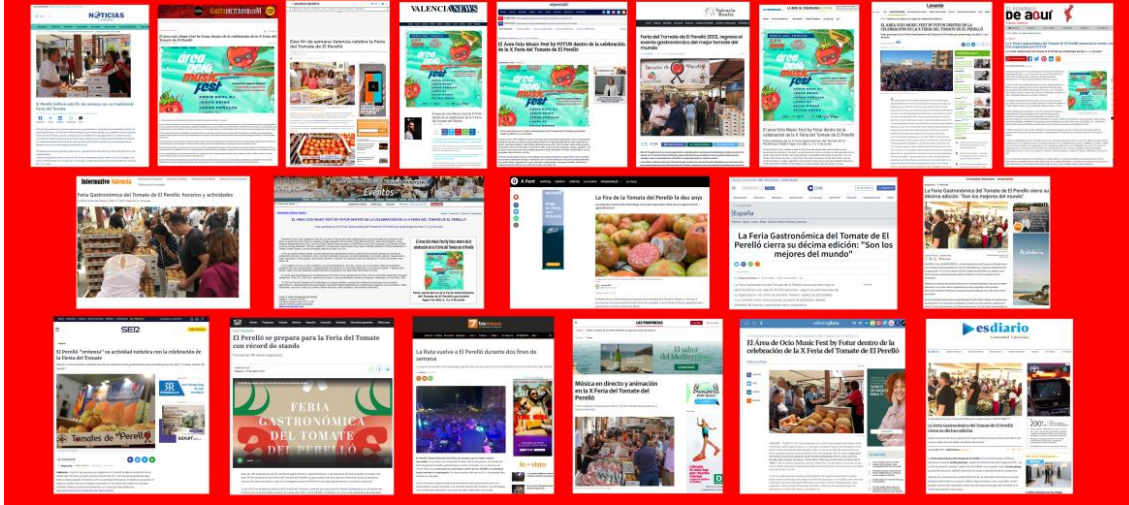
NOTICIAS

El Perelló celebra este fin de semana con su tradicional Feria del Tomate

El Área de Ocio Music Fest by Fotur dentro de la celebración de la X Feria del Tomate de El Perelló

area ocio music fest

Este fin de semana Valencia celebra la Feria del Tomate de El Perelló

VALENCIA NEWS

El Área de Ocio Music Fest by FOTUR dentro de la celebración de la X Feria del Tomate de El Perelló

Feria del Tomate de El Perelló 2023, regreso el evento gastronómico del mejor tomate del mundo

El Área Ocio Music Fest by Fotur dentro de la X Feria del Tomate de El Perelló

Levante

EL ÁREA OCIO MUSIC FEST BY FOTUR DENTRO DE LA CELEBRACIÓN DE LA X FERIA DEL TOMATE DE EL PERELLÓ

de aquí

Informativo Valencia

Feria Gastronómica del Tomate de El Perelló: horarios y actividades

Eventos

EL ÁREA OCIO MUSIC FEST BY FOTUR DENTRO DE LA CELEBRACIÓN DE LA X FERIA DEL TOMATE DE EL PERELLÓ

La Fira de la Tomata del Perelló fa deu anys

España

La Feria Gastronómica del Tomate de El Perelló cierra su décima edición: "Son los mejores del mundo"

La Feria Gastronómica del Tomate de El Perelló cierra su décima edición: "Son los mejores del mundo"

SER

El Perelló "tomatiza" su actividad turística con la celebración de la Feria del Tomate

Tomates de Perelló

El Perelló se prepara para la Feria del Tomate con récord de stands

FERIA GASTRONÓMICA DEL TOMATE DE EL PERELLÓ

La Ruta vuelve a El Perelló durante dos fines de semana

LAS PROVINCIAS

El sabor del Mediterráneo

Música en directo y animación en la X Feria del Tomate del Perelló

El Área de Ocio Music Fest by Fotur dentro de la celebración de la X Feria del Tomate de El Perelló

esdiario

Comunidad Valenciana

La Feria Gastronómica del Tomate de El Perelló cierra su décima edición